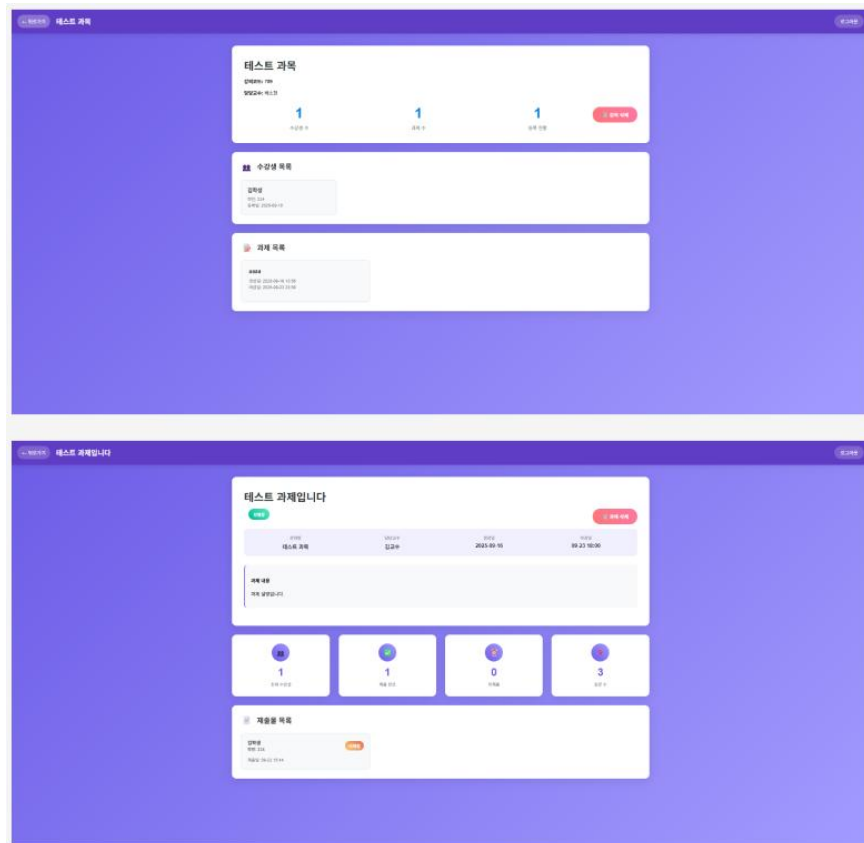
← 뒤로가기 테스트 과목

로그아웃

테스트 과목

강의코드: TEN

담당교수: 테스터

| 1 | 1 | 1 |
|---|---|---|
| 수강생 수 | 과제 수 | 과제 진행 |

과목 삭제

수강생 목록

김학생
학번: 224
등록일: 2025-09-15

과제 목록

ㅁㄴㅇㄹ
시작일: 2025-09-15 12:00
마감일: 2025-09-23 23:59

← 뒤로가기 테스트 과제입니다

로그아웃

테스트 과제입니다

진행중

과제 삭제

| 과목명 | 담당교수 | 시작일 | 마감일 |
|---|---|---|---|
| 테스트 과목 | 김교수 | 2025-09-15 | 09-23 10:00 |

과제 내용

과제 설명입니다

| 1 | 1 | 0 | 3 |
|---|---|---|---|
| 전체 수강생 | 제출 완료 | 미제출 | 일한 수 |

제출물 목록

김학생
학번: 224
제출일: 09-22 15:04

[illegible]